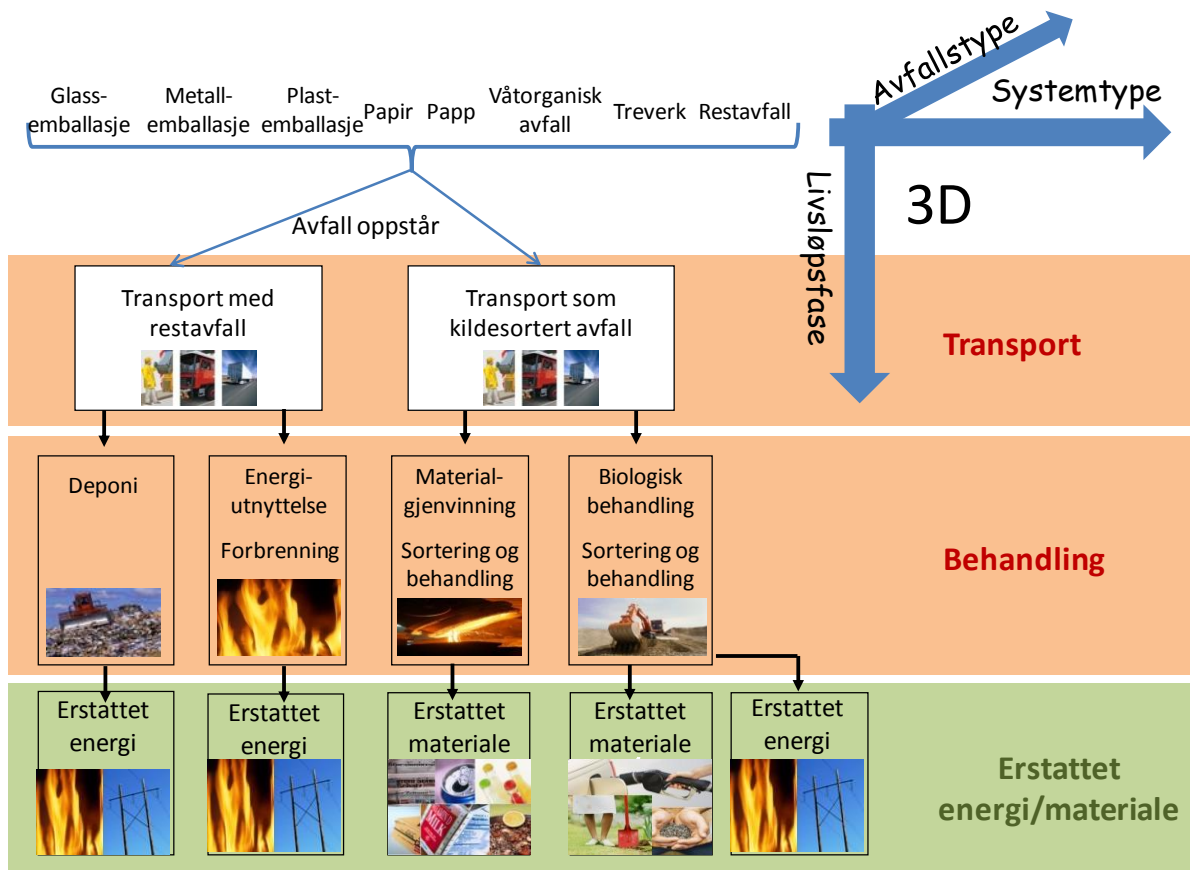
Glassemballasje Metallemballasje Plastemballasje Papir Papp Våtorganisk avfall Treverk Restavfall

Avfallstype
Systemtype
Livsløpsfase
3D

Avfall oppstår

Transport med restavfall

Transport som kildesortert avfall

Transport

Deponi

Energiutnyttelse

Forbrenning

Materialgjenvinning

Sortering og behandling

Biologisk behandling

Sortering og behandling

Behandling

Erstattet energi

Erstattet energi

Erstattet materiale

Erstattet materiale

Erstattet energi

Erstattet energi/materiale